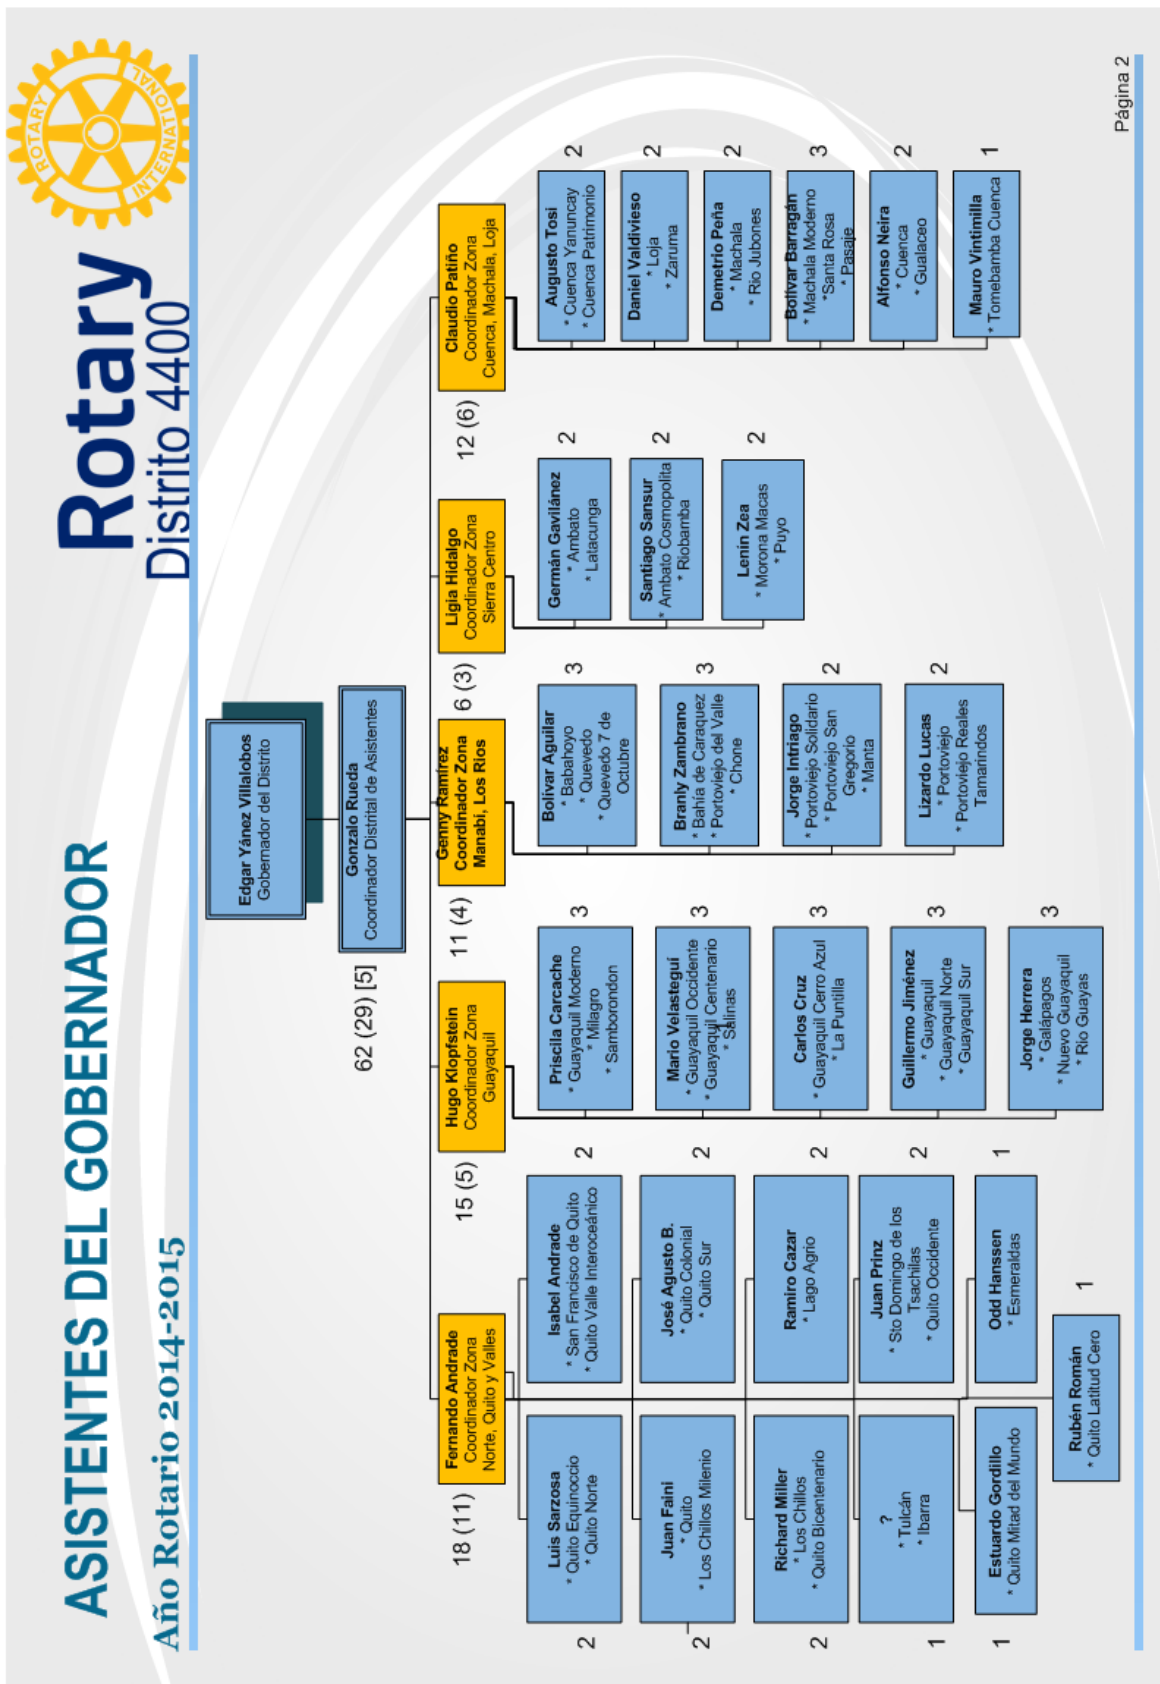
ROTARY INTERNATIONAL

Rotary
Distrito 4400

ASISTENTES DEL GOBERNADOR
Año Rotario 2014-2015

Edgar Yánez Villalobos
Gobernador del Distrito

Gonzalo Rueda
Coordinador Distrital de Asistentes

62 (29) [5]

18 (11)
Fernando Andrade
Coordinador Zona Norte, Quito y Valles

Luis Sarzosa
* Quito Equinoccio
* Quito Norte
2

Isabel Andrade
* San Francisco de Quito
* Quito Valle Interoceánico
2

Juan Falni
* Quito
* Los Chillos Milenio
2

José Agusto B.
* Quito Colonial
* Quito Sur
2

Richard Miller
* Los Chillos
* Quito Bicentenario
2

Ramiro Cazar
* Lago Agrio
2

?
* Tulcán
* Ibarra
1

Juan Prinz
* Sto Domingo de los Tsachilas
* Quito Occidente
2

Estuardo Gordillo
* Quito Mitad del Mundo
1

Odd Hanssen
* Esmeraldas
1

Rubén Román
* Quito Latitud Cero
1

15 (5)
Hugo Klopfstein
Coordinador Zona Guayaquil

Priscila Carcache
* Guayaquil Moderno
* Milagro
* Samborondon
3

Mario Velasteguí
* Guayaquil Occidente
* Guayaquil Centenario
* Salinas
3

Carlos Cruz
* Guayaquil Cerro Azul
* La Puntilla
3

Guillermo Jiménez
* Guayaquil
* Guayaquil Norte
* Guayaquil Sur
3

Jorge Herrera
* Galápagos
* Nuevo Guayaquil
* Rio Guayas
3

11 (4)
Geny Ramírez
Coordinador Zona Manabí, Los Ríos

Bolívar Aguilar
* Babahoyo
* Quevedo
* Quevedo 7 de Octubre
3

Branly Zambrano
* Bahía de Caraquez
* Portoviejo del Valle
* Chone
3

Jorge Intriago
* Portoviejo Solidario
* Portoviejo San Gregorio
* Manta
2

Lizardo Lucas
* Portoviejo
* Portoviejo Reales Tamarindos
2

6 (3)
Ligia Hidalgo
Coordinador Zona Sierra Centro

Germán Gavilánez
* Ambato
* Latacunga
2

Santiago Sansur
* Ambato Cosmopolita
* Riobamba
2

Lenin Zea
* Morona Macas
* Puyo
2

12 (6)
Claudio Patiño
Coordinador Zona Cuenca, Machala, Loja

Augusto Tosi
* Cuenca Yanuncay
* Cuenca Patrimonio
2

Daniel Valdivieso
* Loja
* Zaruma
2

Demetrio Peña
* Machala
* Rio Jubones
2

Bolívar Barragán
* Machala Moderno
*Santa Rosa
* Pasaje
3

Alfonso Neira
* Cuenca
* Gualaceo
2

Mauro Vintimilla
* Tomebamba Cuenca
1

Página 2